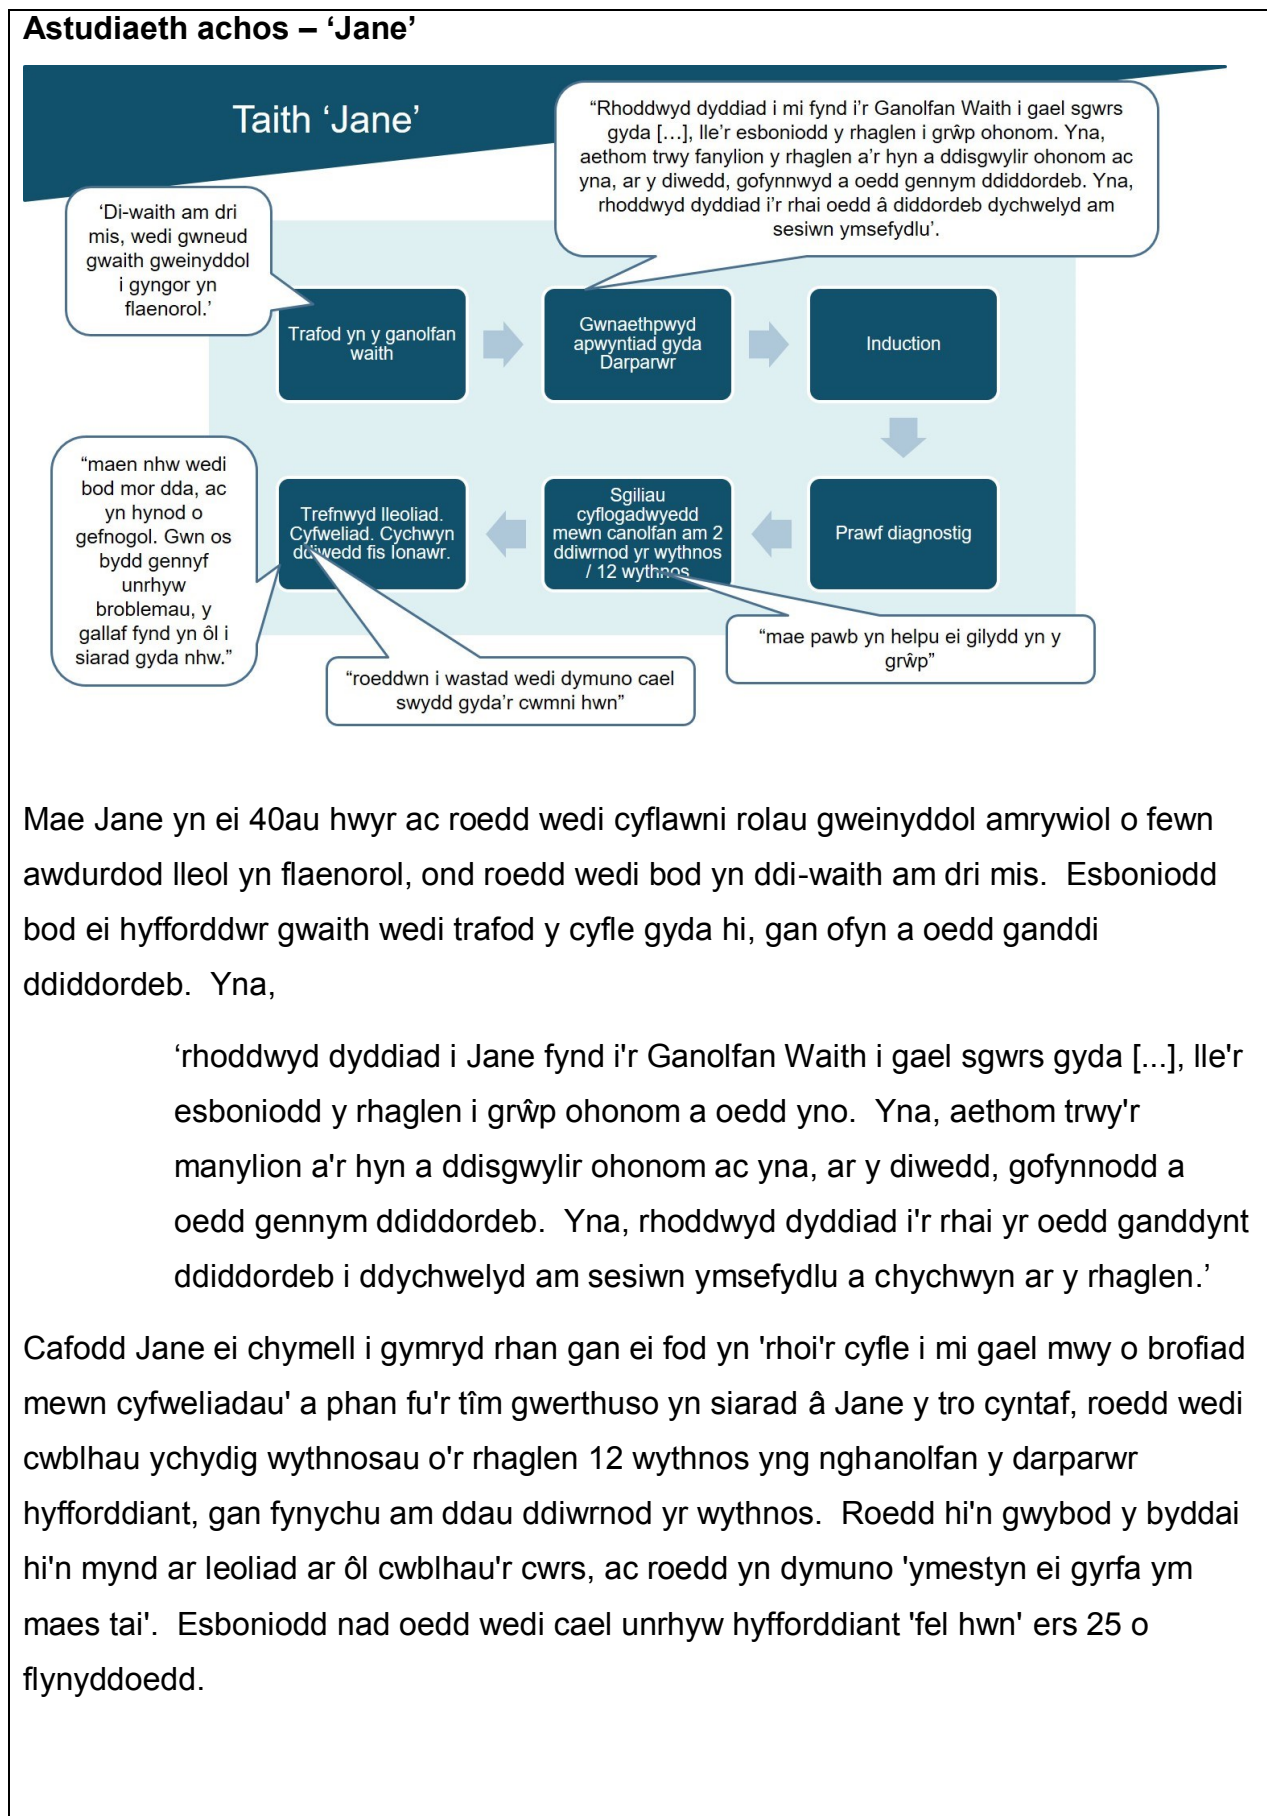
**Astudiaeth achos – 'Jane'**

Taith 'Jane'

"Rhoddwyd dyddiad i mi fynd i'r Ganolfan Waith i gael sgwrs gyda [...], lle'r esboniodd y rhaglen i grŵp ohonom. Yna, aethom trwy fanylion y rhaglen a'r hyn a ddisgwylir ohonom ac yna, ar y diwedd, gofynnwyd a oedd gennym ddiddordeb. Yna, rhoddwyd dyddiad i'r rhai oedd â diddordeb dychwelyd am sesiwn ymsefydlu'.

'Di-waith am dri mis, wedi gwneud gwaith gweinyddol i gyngor yn flaenorol.'

Trafod yn y ganolfan waith

Gwnaethpwyd apwyntiad gyda Darparwr

Induction

Prawf diagnostig

Sgiliau cyflogadwyedd mewn canolfan am 2 ddiwrnod yr wythnos / 12 wythnos

Trefnwyd lleoliad. Cyfweliad. Cychwyn diwedd fis Ionawr.

"maen nhw wedi bod mor dda, ac yn hynod o gefnogol. Gwn os bydd gennyf unrhyw broblemau, y gallaf fynd yn ôl i siarad gyda nhw."

"roeddwn i wastad wedi dymuno cael swydd gyda'r cwmni hwn"

"mae pawb yn helpu ei gilydd yn y grŵp"

Mae Jane yn ei 40au hwyr ac roedd wedi cyflawni rolau gweinyddol amrywiol o fewn awdurdod lleol yn flaenorol, ond roedd wedi bod yn ddi-waith am dri mis. Esboniodd bod ei hyfforddwr gwaith wedi trafod y cyfle gyda hi, gan ofyn a oedd ganddi ddiddordeb. Yna,

'rhoddwyd dyddiad i Jane fynd i'r Ganolfan Waith i gael sgwrs gyda [...], lle'r esboniodd y rhaglen i grŵp ohonom a oedd yno. Yna, aethom trwy'r manylion a'r hyn a ddisgwylir ohonom ac yna, ar y diwedd, gofynnodd a oedd gennym ddiddordeb. Yna, rhoddwyd dyddiad i'r rhai yr oedd ganddynt ddiddordeb i ddychwelyd am sesiwn ymsefydlu a chychwyn ar y rhaglen.'

Cafodd Jane ei chymell i gymryd rhan gan ei fod yn 'rhoi'r cyfle i mi gael mwy o brofiad mewn cyfweliadau' a phan fu'r tîm gwerthuso yn siarad â Jane y tro cyntaf, roedd wedi cwblhau ychydig wythnosau o'r rhaglen 12 wythnos yng nghanolfan y darparwr hyfforddiant, gan fynychu am ddau ddiwrnod yr wythnos. Roedd hi'n gwybod y byddai hi'n mynd ar leoliad ar ôl cwblhau'r cwrs, ac roedd yn dymuno 'ymestyn ei gyrfa ym maes tai'. Esboniodd nad oedd wedi cael unrhyw hyfforddiant 'fel hwn' ers 25 o flynyddoedd.